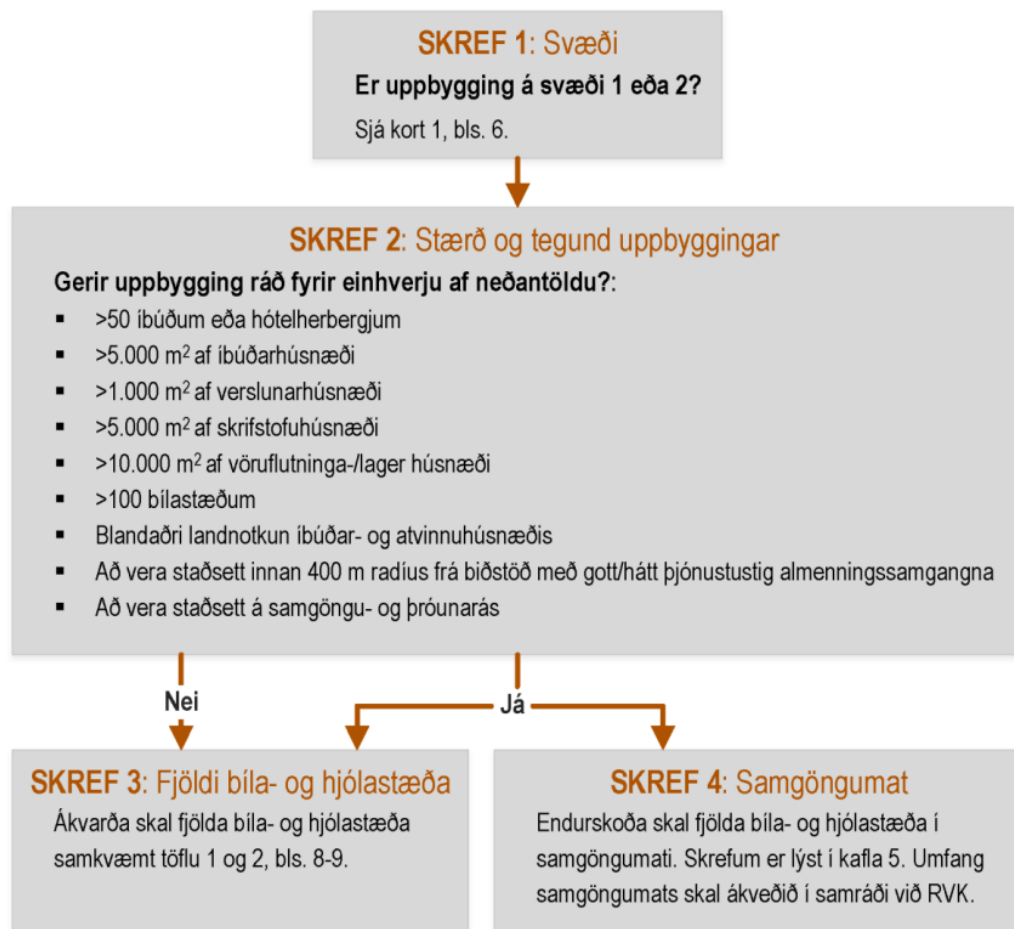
SKREF 1: Svæði

Er uppbygging á svæði 1 eða 2?

Sjá kort 1, bls. 6.

SKREF 2: Stærð og tegund uppbyggingar

Gerir uppbygging ráð fyrir einhverju af neðantöldu?:

- >50 íbúðum eða hótelherbergjum
- >5.000 $m^2$ af íbúðarhúsnæði
- >1.000 $m^2$ af verslunarhúsnæði
- >5.000 $m^2$ af skrifstofuhúsnæði
- >10.000 $m^2$ af vöruflutninga-/lager húsnæði
- >100 bílastæðum
- Blandaðri landnotkun íbúðar- og atvinnuhúsnæðis
- Að vera staðsett innan 400 m radíus frá biðstöð með gott/hátt þjónustustig almenningssamgangna
- Að vera staðsett á samgöngu- og þróunarás

Nei

Já

SKREF 3: Fjöldi bíla- og hjólastæða

Ákvarða skal fjölda bíla- og hjólastæða samkvæmt töflu 1 og 2, bls. 8-9.

SKREF 4: Samgöngumat

Endurskoða skal fjölda bíla- og hjólastæða í samgöngumati. Skrefum er lýst í kafla 5. Umfang samgöngumats skal ákveðið í samráði við RVK.